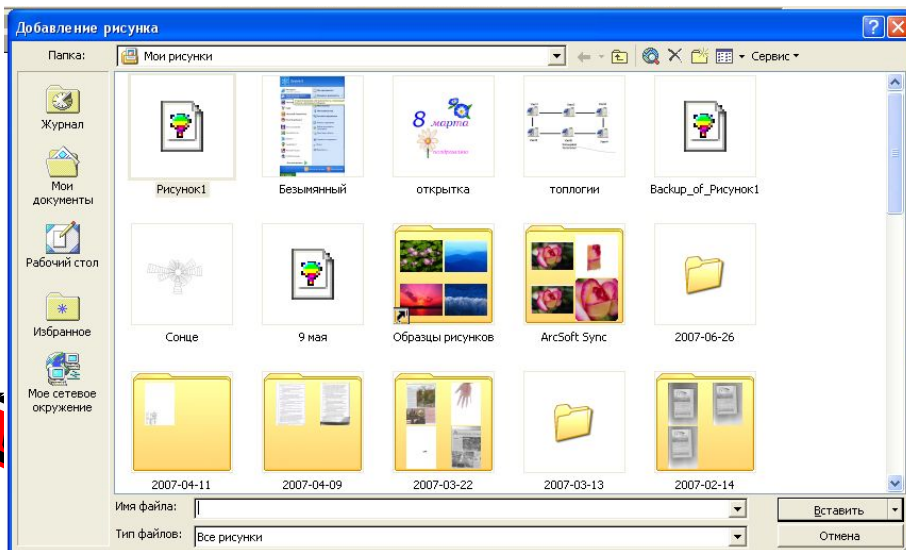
Добавление рисунка

Папка: Мои рисунки

Сервис

Журнал

Мои документы

Рабочий стол

Избранное

Мое сетевое окружение

8 марта

Рисунок1

Безымянный

открытка

топологии

Backup_of_Рисунок1

Сонце

9 мая

Образцы рисунков

ArcSoft Sync

2007-06-26

2007-04-11

2007-04-09

2007-03-22

2007-03-13

2007-02-14

Имя файла:

Тип файлов: Все рисунки

Вставить

Отмена